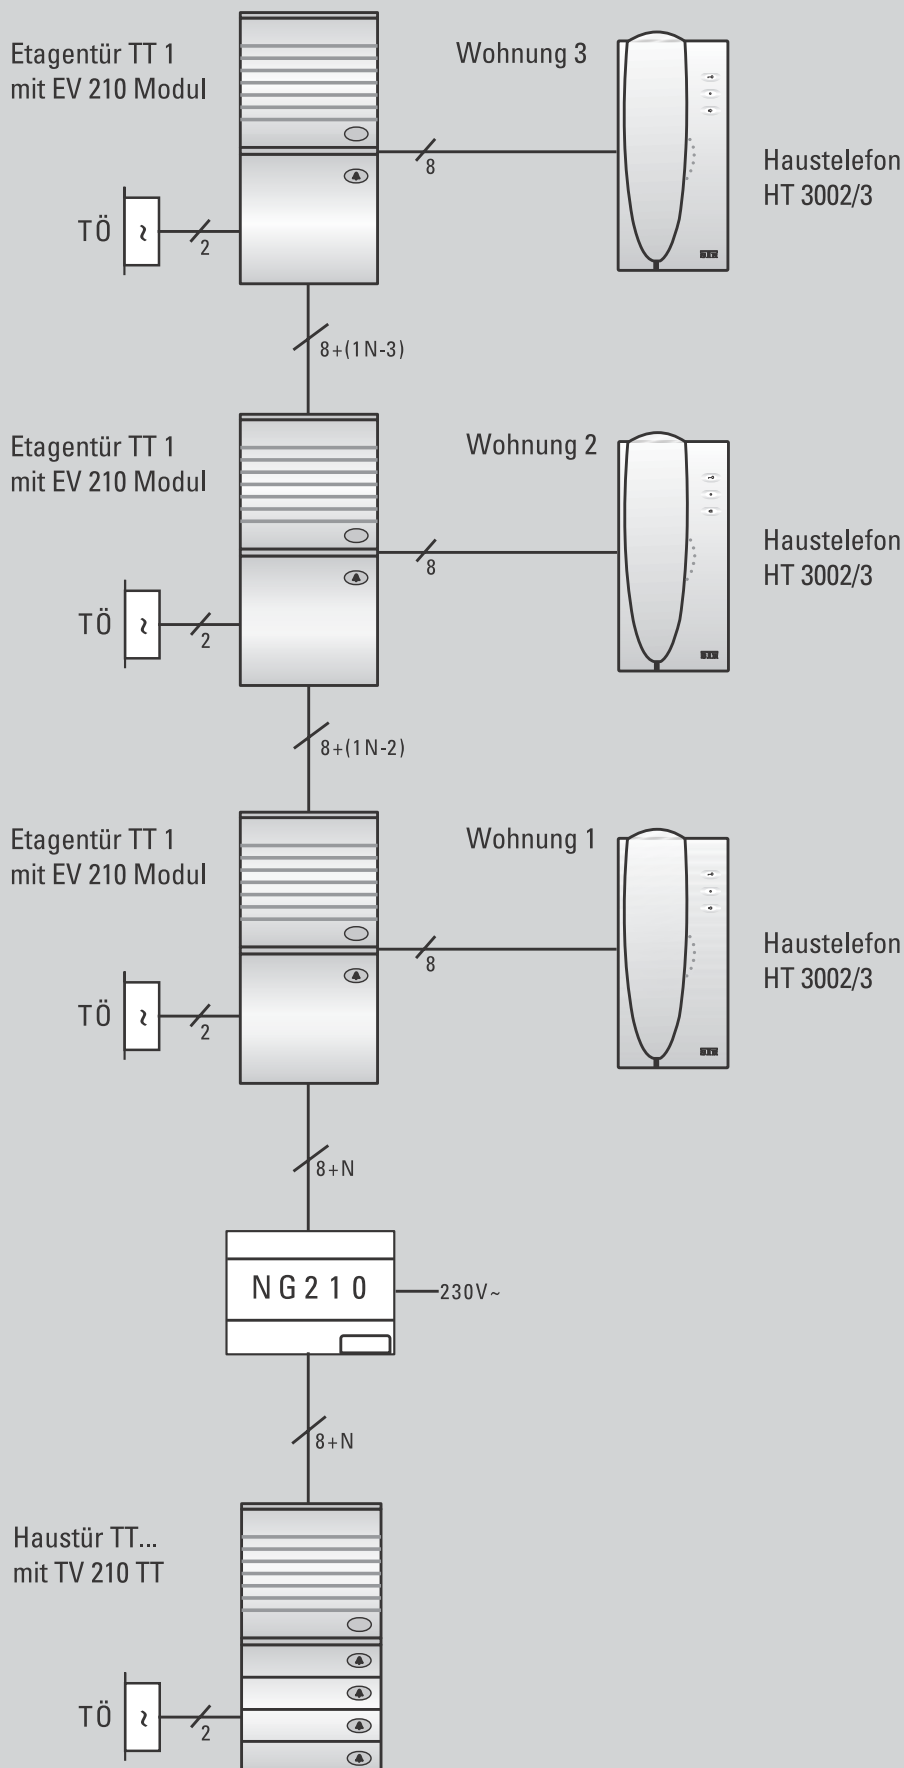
Etagentür TT 1
mit EV 210 Modul

Wohnung 3

8

Haustelefon
HT 3002/3

TÖ

2

8+(1N-3)

Etagentür TT 1
mit EV 210 Modul

Wohnung 2

8

Haustelefon
HT 3002/3

TÖ

2

8+(1N-2)

Etagentür TT 1
mit EV 210 Modul

Wohnung 1

8

Haustelefon
HT 3002/3

TÖ

2

8+N

NG210

230V~

8+N

Haustür TT...
mit TV 210 TT

TÖ

2